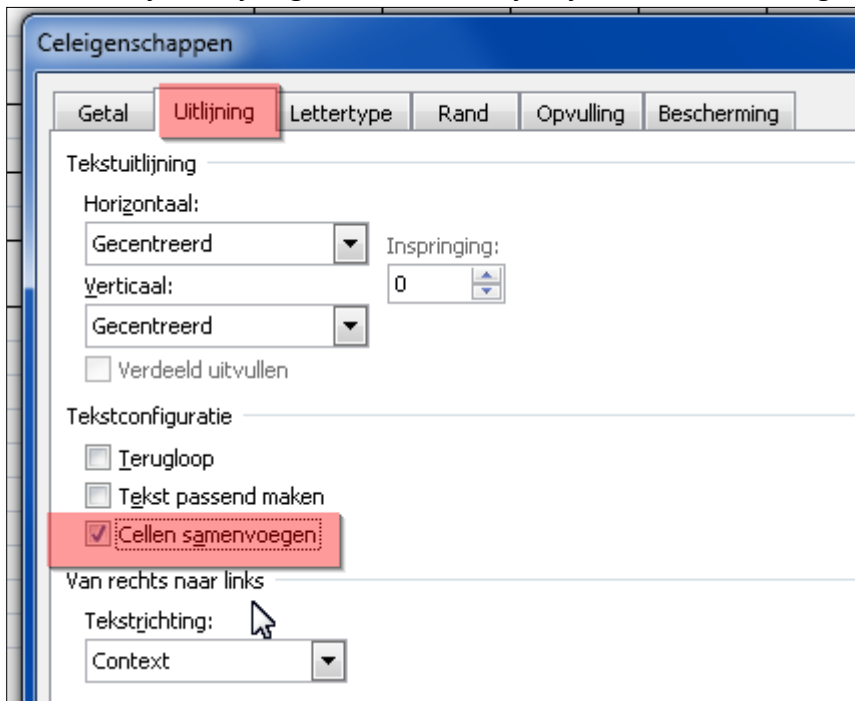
Celeigenschappen

Getal | Uitlijning | Lettertype | Rand | Opvulling | Bescherming

Tekstuitlijning

Horizontaal:

Gecentreerd

Inspringing:

0

Verticaal:

Gecentreerd

Verdeeld uitvullen

Tekstconfiguratie

Terugloop

Tekst passend maken

Cellen samenvoegen

Van rechts naar links

Tekstrichting:

Context